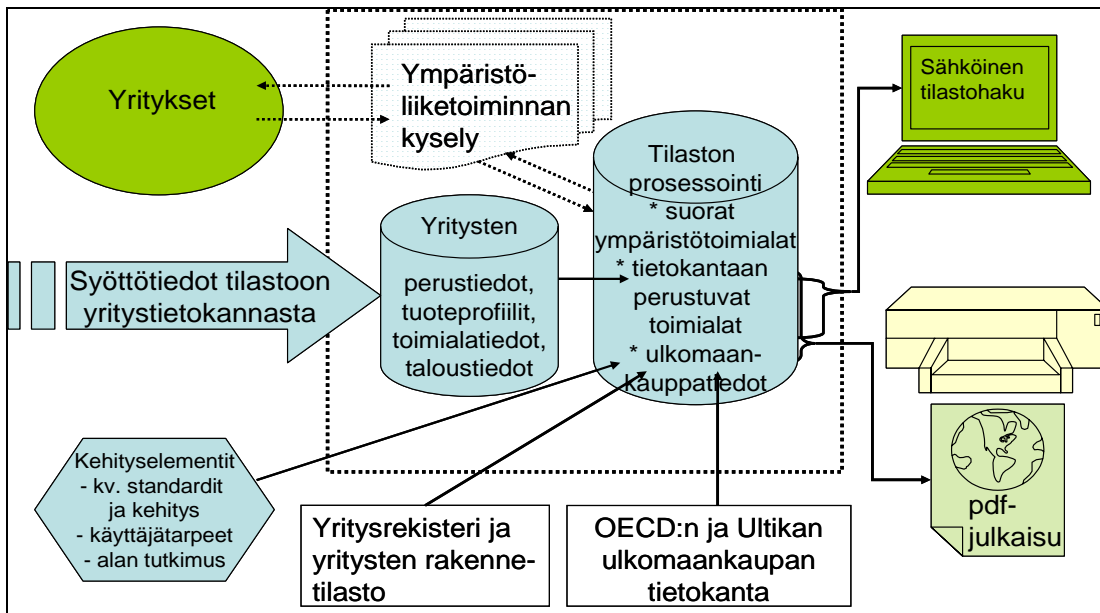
Yritykset

Ympäristöliiketoiminnan kysely

Sähköinen tilastohaku

Tilaston prosessointi
* suorat ympäristötoimialat
* tietokantaan perustuvat toimialat
* ulkomaankauppatiedot

Yritysten

perustiedot, tuoteprofiilit, toimialatiedot, taloustiedot

Syöttötiedot tilastoon yritystietokannasta

Kehityselementit
- kv. standardit ja kehitys
- käyttäjätarpeet
- alan tutkimus

Yritysrekisteri ja yritysten rakennetilasto

OECD:n ja Ultikan ulkomaankaupan tietokanta

pdf-julkaisu